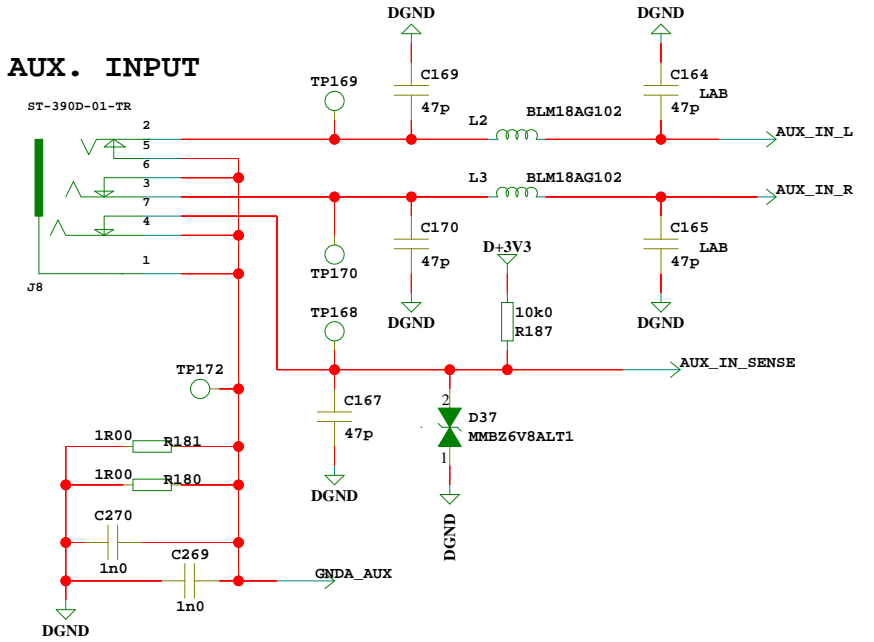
AUX. INPUT

ST-390D-01-TR

2
5
6
3
7
4
1

J8

DGND
DGND

TP169
C169
47p
C164
LAB
47p

L2
BLM18AG102
AUX_IN_L

L3
BLM18AG102
AUX_IN_R

C170
47p
C165
LAB
47p

TP170
DGND
DGND

D+3V3
10k0
R187

TP168
AUX_IN_SENSE

TP172
C167
47p
DGND

2
D37
MMBZ6V8ALT1
1

DGND

1R00
R181
1R00
R180

C270
1n0
C269
1n0

GNDA_AUX

DGND